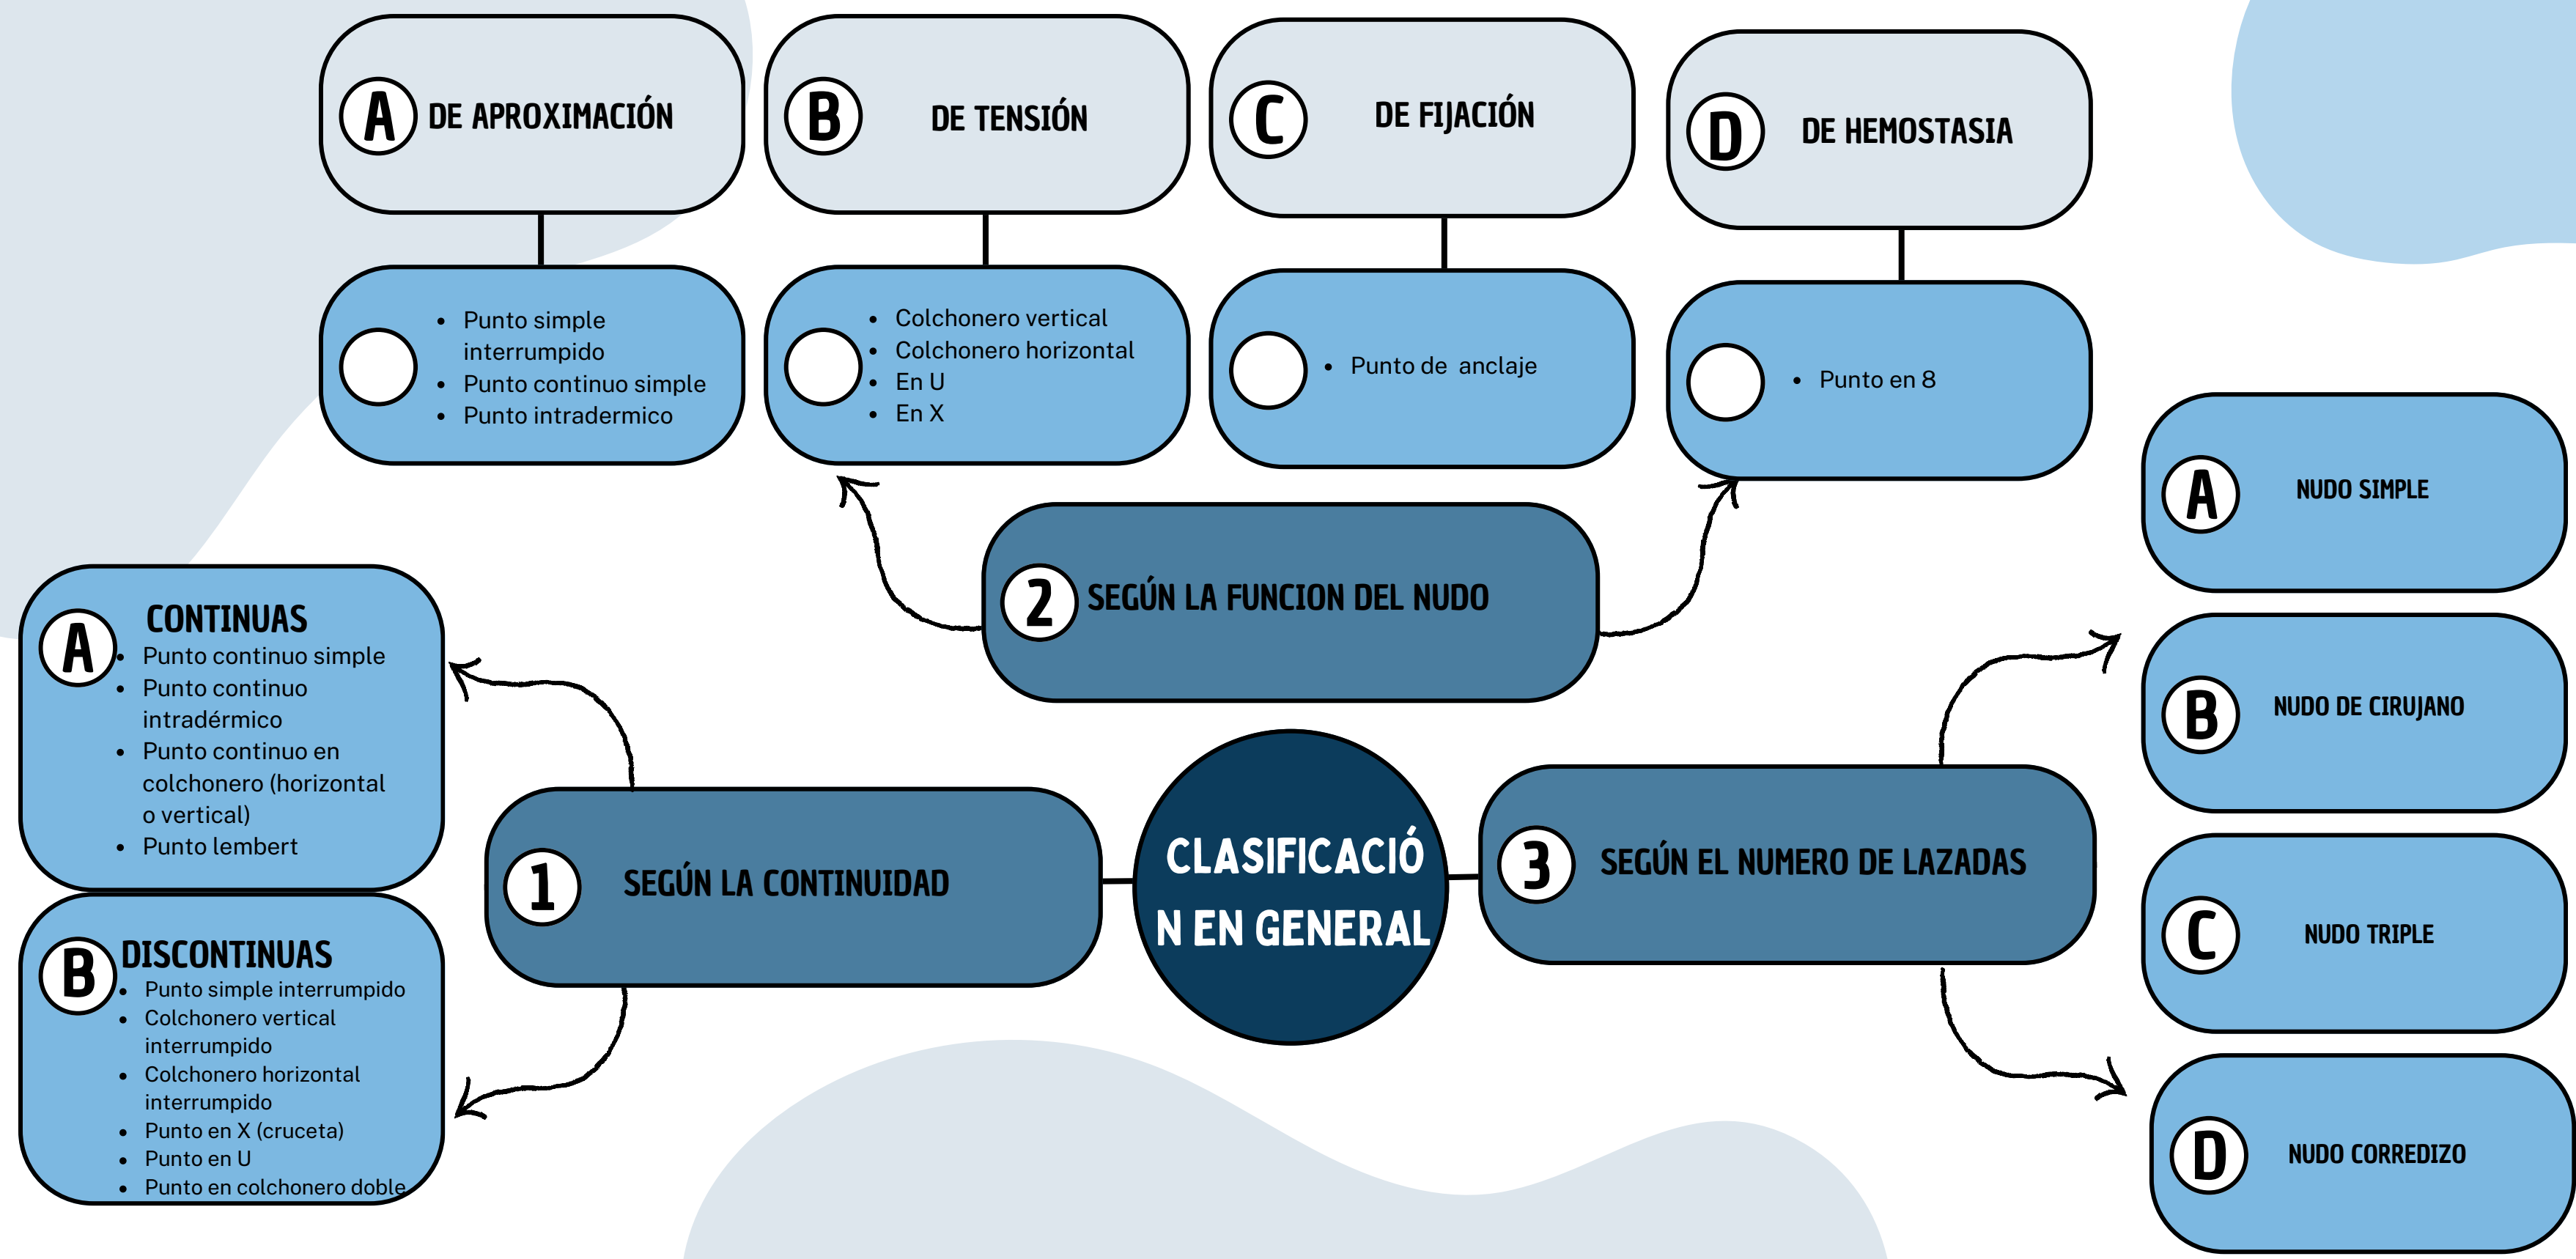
A DE APROXIMACIÓN

B DE TENSIÓN

C DE FIJACIÓN

D DE HEMOSTASIA

- Punto simple interrumpido
- Punto continuo simple
- Punto intradermico

- Colchonero vertical
- Colchonero horizontal
- En U
- En X

- Punto de anclaje

- Punto en 8

A NUDO SIMPLE

2 SEGÚN LA FUNCION DEL NUDO

A CONTINUAS
- Punto continuo simple
- Punto continuo intradérmico
- Punto continuo en colchonero (horizontal o vertical)
- Punto lembert

B NUDO DE CIRUJANO

1 SEGÚN LA CONTINUIDAD

CLASIFICACIÓN EN GENERAL

3 SEGÚN EL NUMERO DE LAZADAS

C NUDO TRIPLE

B DISCONTINUAS
- Punto simple interrumpido
- Colchonero vertical interrumpido
- Colchonero horizontal interrumpido
- Punto en X (cruceta)
- Punto en U
- Punto en colchonero doble

D NUDO CORREDIZO